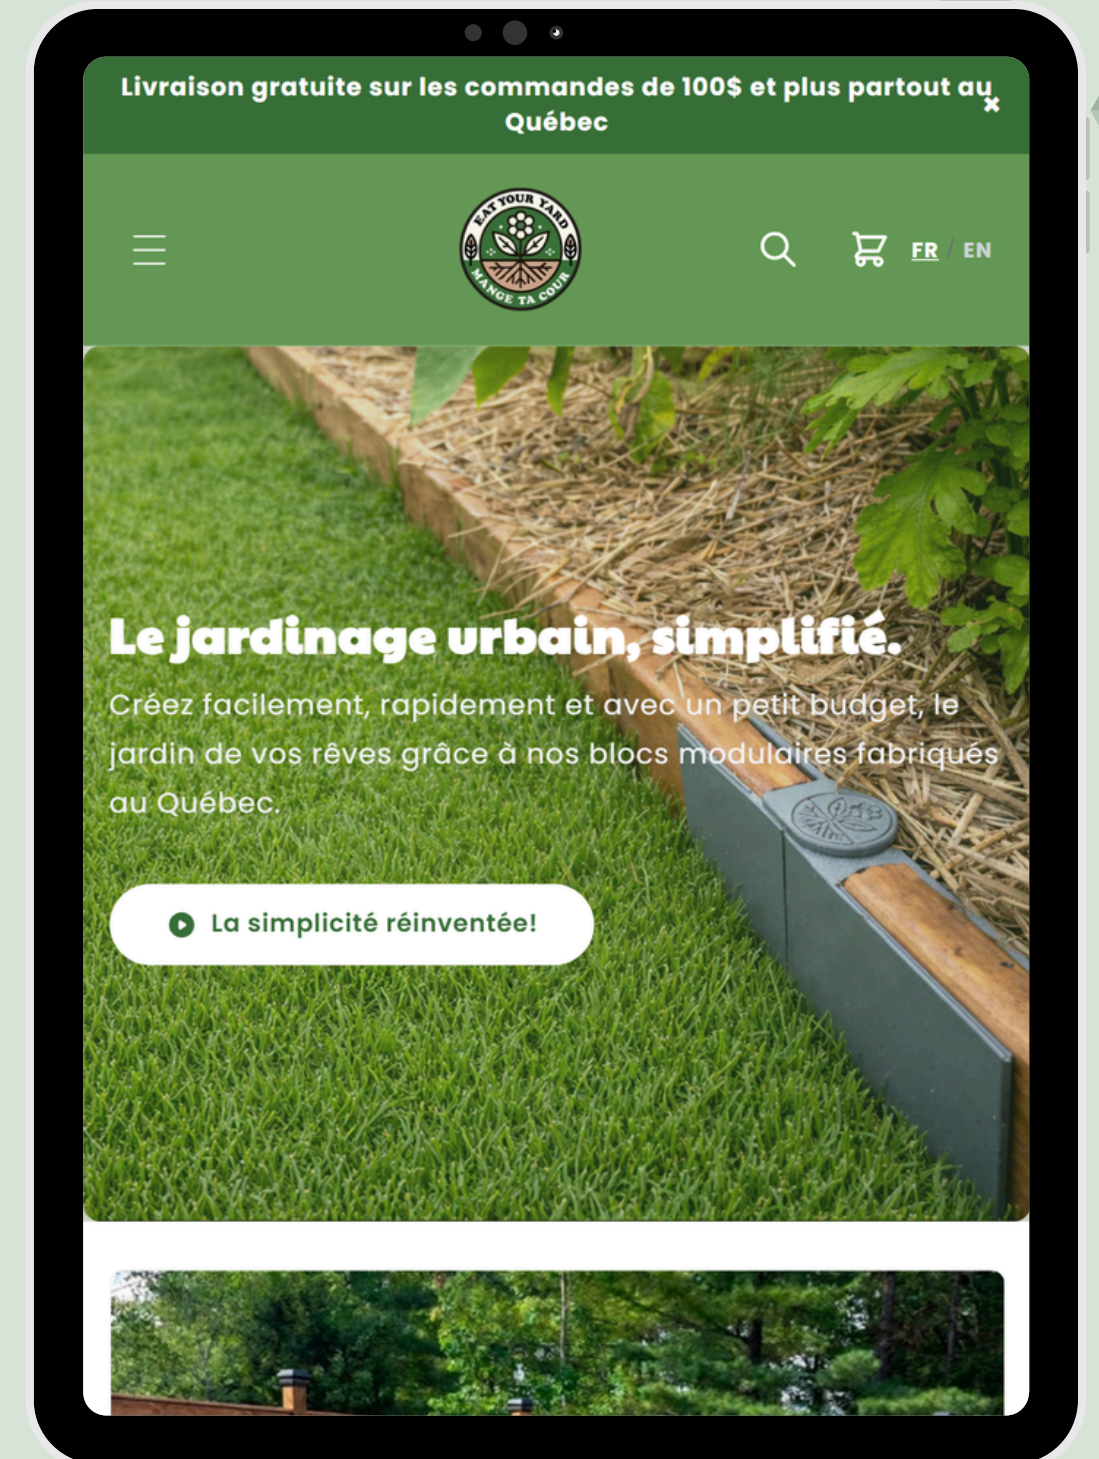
Livraison gratuite sur les commandes de 100$ et plus partout au Québec

EAT YOUR YARD
MANGE TA COUR

FR / EN

Le jardinage urbain, simplifié.

Créez facilement, rapidement et avec un petit budget, le jardin de vos rêves grâce à nos blocs modulaires fabriqués au Québec.

La simplicité réinventée!